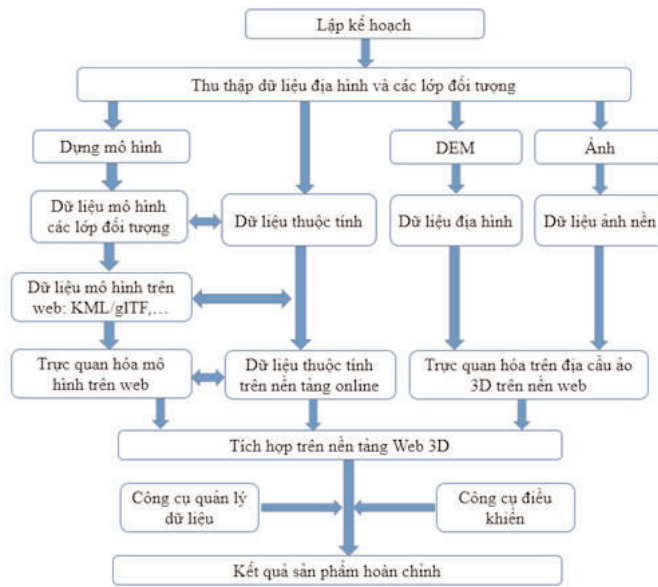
Lập kế hoạch

Thu thập dữ liệu địa hình và các lớp đối tượng

Dựng mô hình

DEM

Ảnh

Dữ liệu mô hình các lớp đối tượng

Dữ liệu thuộc tính

Dữ liệu địa hình

Dữ liệu ảnh nền

Dữ liệu mô hình trên web: KML/glTF,...

Trực quan hóa mô hình trên web

Dữ liệu thuộc tính trên nền tảng online

Trực quan hóa trên địa cầu ảo 3D trên nền web

Tích hợp trên nền tảng Web 3D

Công cụ quản lý dữ liệu

Công cụ điều khiển

Kết quả sản phẩm hoàn chỉnh